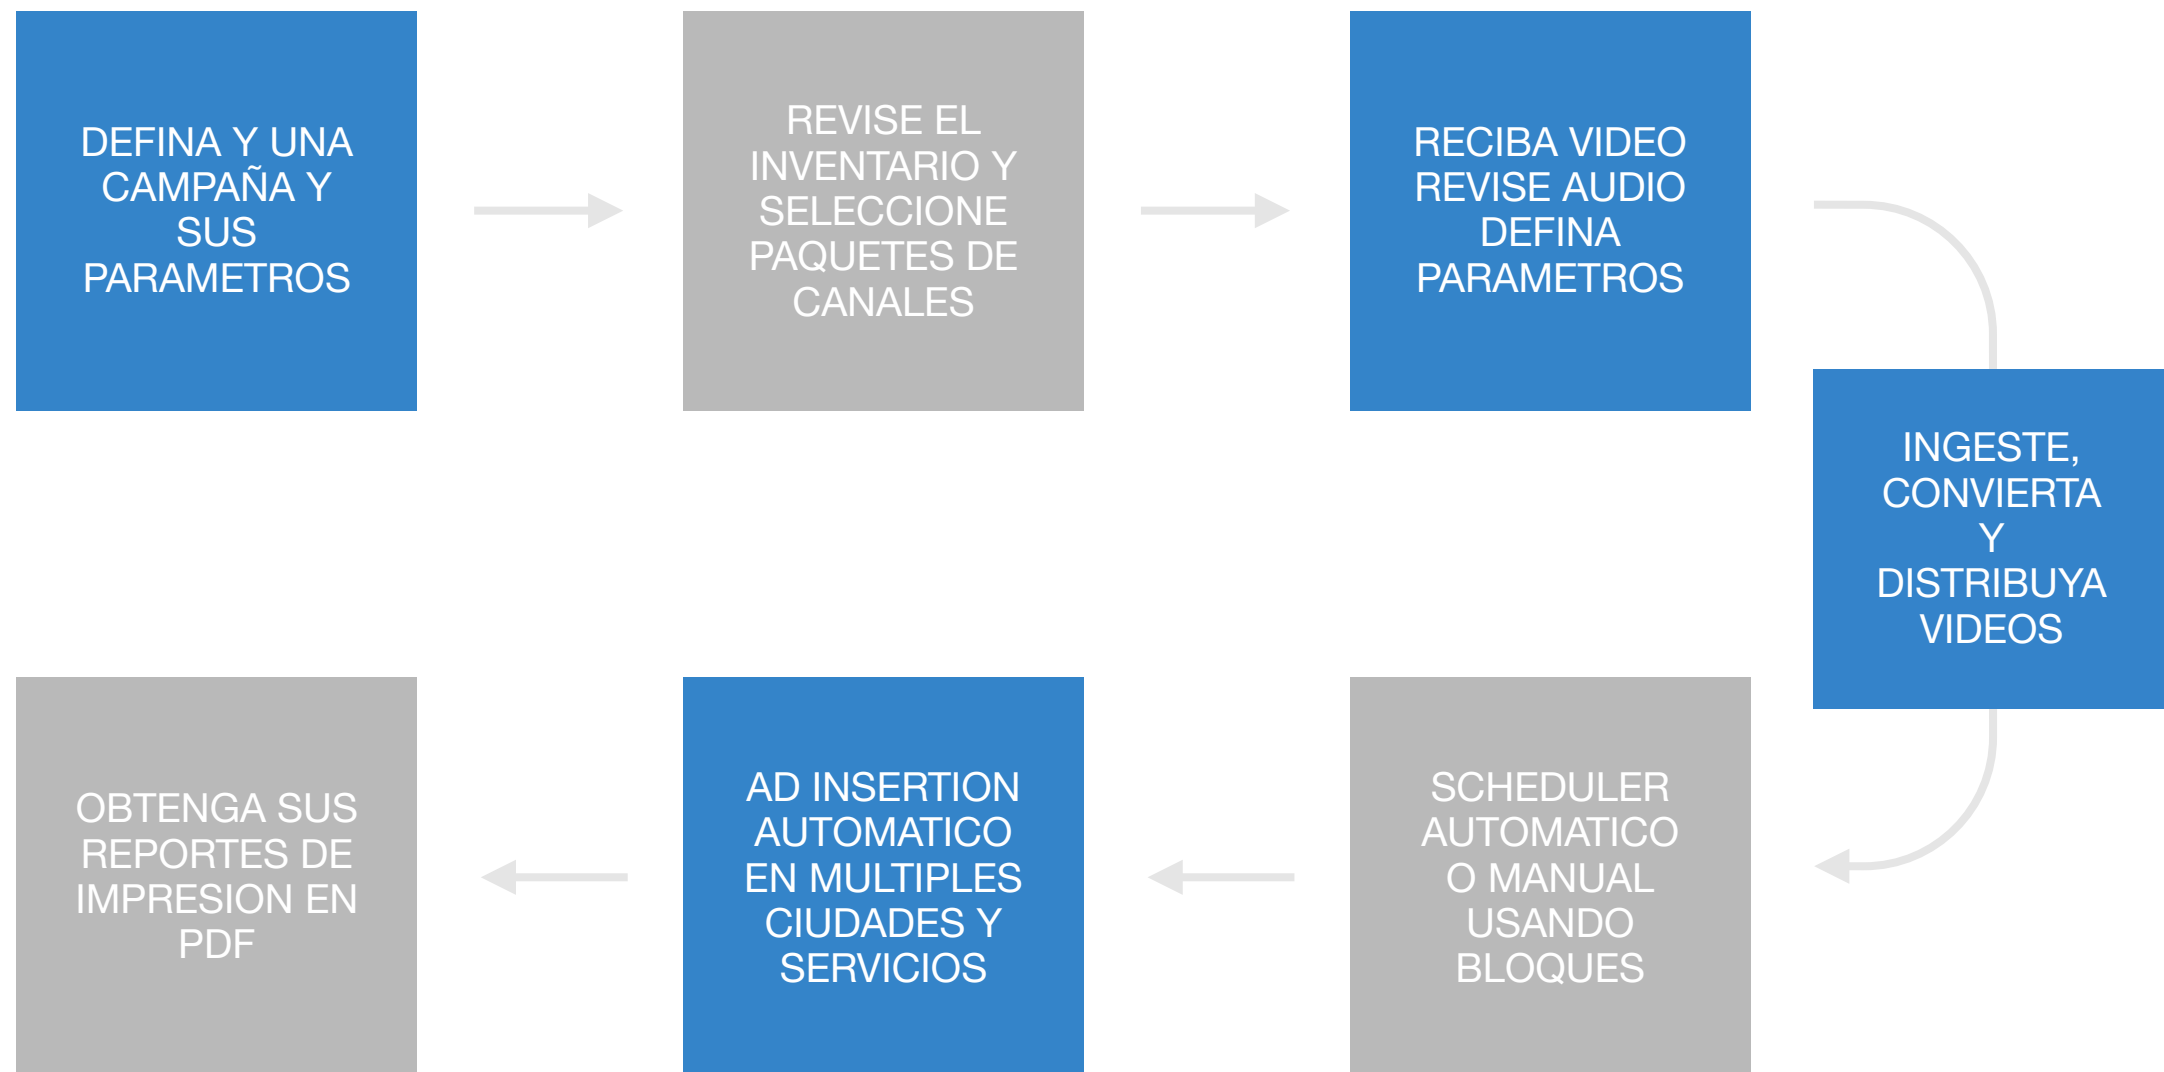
DEFINA Y UNA CAMPAÑA Y SUS PARAMETROS

REVISE EL INVENTARIO Y SELECCIONE PAQUETES DE CANALES

RECIBA VIDEO REVISE AUDIO DEFINA PARAMETROS

INGESTE, CONVIERTA Y DISTRIBUYA VIDEOS

SCHEDULER AUTOMATICO O MANUAL USANDO BLOQUES

AD INSERTION AUTOMATICO EN MULTIPLES CIUDADES Y SERVICIOS

OBTENGA SUS REPORTES DE IMPRESION EN PDF